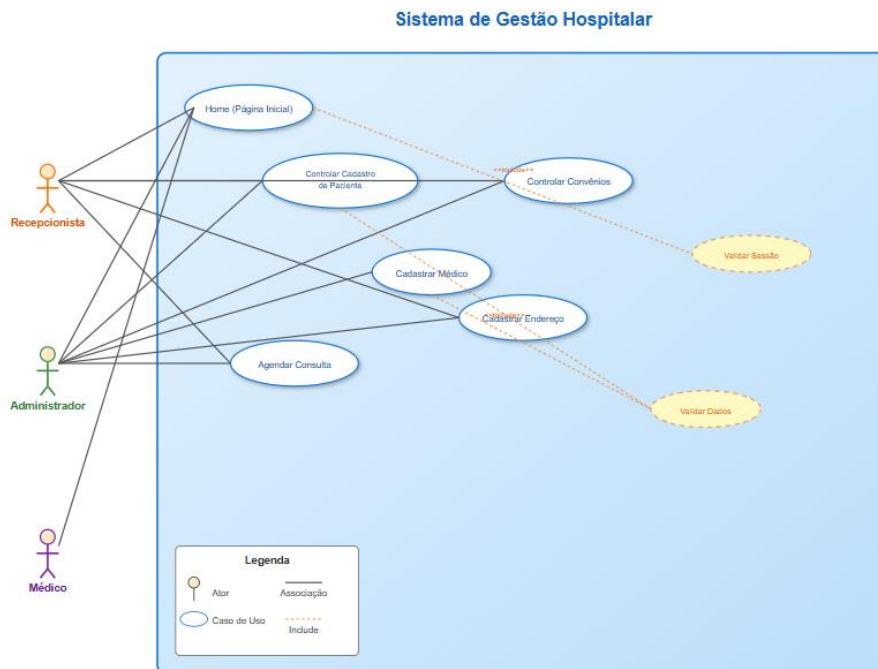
Sistema de Gestão Hospitalar

Home (Página Inicial)

Controlar Cadastro de Paciente

«include»

Controlar Convênios

Recepcionista

Validar Sessão

Cadastrar Médico

«include»

Cadastrar Endereço

Administrador

Agendar Consulta

Validar Dados

Médico

Legenda

Ator

Associação

Caso de Uso

Include